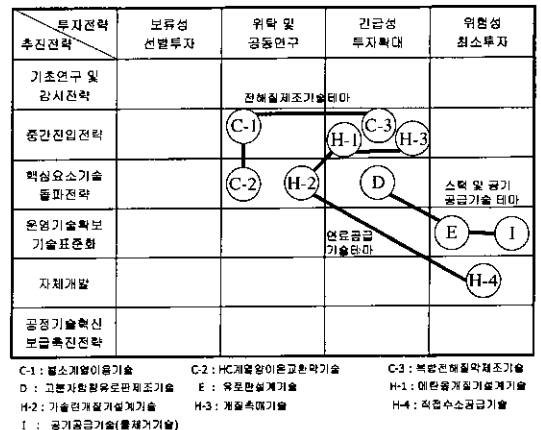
| 투자전략 / 추진전략 | 보유성 선별투자 | 위탁 및 공동연구 | 긴급성 투자확대 | 위험성 최소투자 |
|---|---|---|---|---|
| 기초연구 및 감시전략 | | 전해질제조기술테마 | | |
| 중간진입전략 | | C-1 | H-1 C-3 H-3 | |
| 핵심요소기술 돌파전략 | | C-2 | H-2 D | 스택 및 공기 공급기술 테마 |
| 운영기술확보 기술표준화 | | | 연료공급 기술테마 | E I |
| 자체개발 | | | | H-4 |
| 공정기술혁신 보급촉진전략 | | | | |

C-1 : 불소계열이용기술 C-2 : HC계열양이온교환막기술 C-3 : 복합전해질막제조기술
D : 고분자함침유로판제조기술 E : 유로판설계기술 H-1 : 메탄올개질기설계기술
H-2 : 가솔린개질기설계기술 H-3 : 개질촉매기술 H-4 : 직접수소공급기술
I : 공기공급기술(블로워기술)